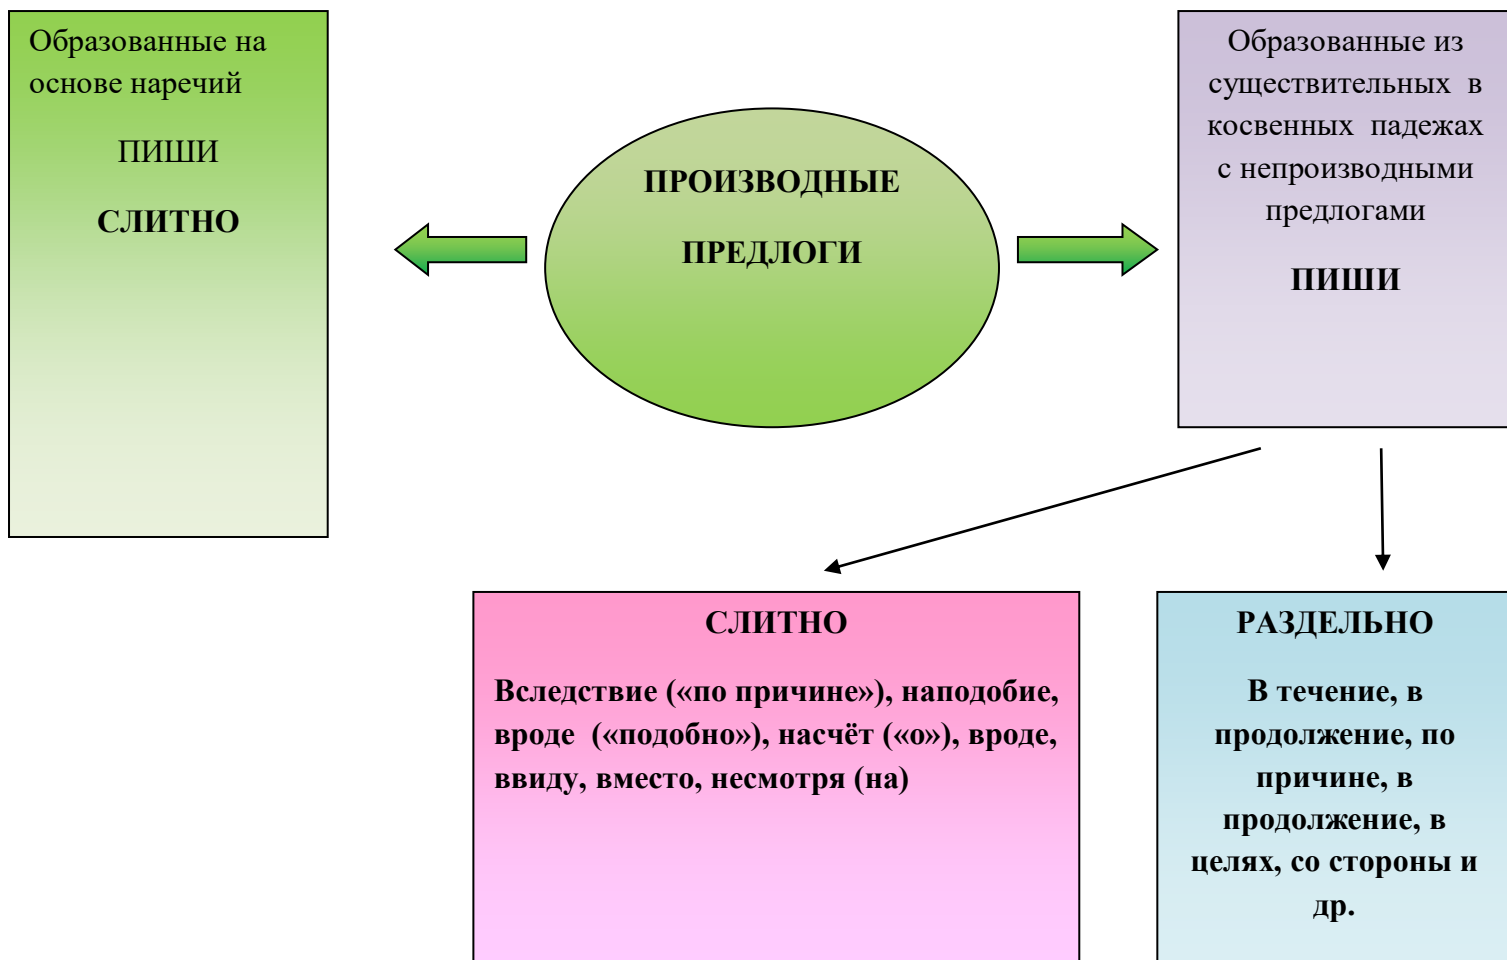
Образованные на основе наречий

ПИШИ

СЛИТНО

ПРОИЗВОДНЫЕ

ПРЕДЛОГИ

Образованные из существительных в косвенных падежах с непроизводными предлогами

ПИШИ

СЛИТНО

Вследствие («по причине»), наподобие, вроде («подобно»), насчёт («о»), вроде, ввиду, вместо, несмотря (на)

РАЗДЕЛЬНО

В течение, в продолжение, по причине, в продолжение, в целях, со стороны и др.